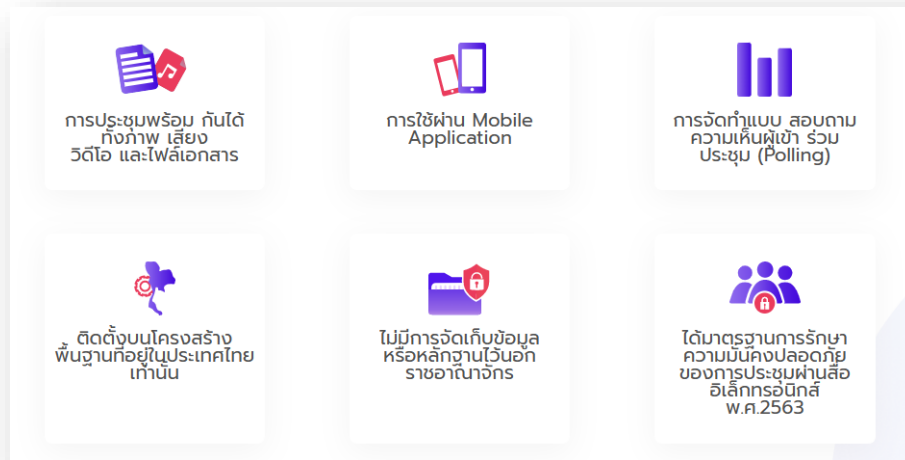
การประชุมพร้อม กันได้ทั้งภาพ เสียง วิดีโอ และไฟล์เอกสาร

การใช้ผ่าน Mobile Application

การจัดทำแบบ สอบถามความเห็นผู้เข้า ร่วมประชุม (Polling)

ติดตั้งบนโครงสร้างพื้นฐานที่อยู่ในประเทศไทยเท่านั้น

ไม่มีการจัดเก็บข้อมูลหรือหลักฐานไว้นอกราชอาณาจักร

ได้มาตรฐานการรักษาความมั่นคงปลอดภัยของการประชุมผ่านสื่ออิเล็กทรอนิกส์ พ.ศ.2563